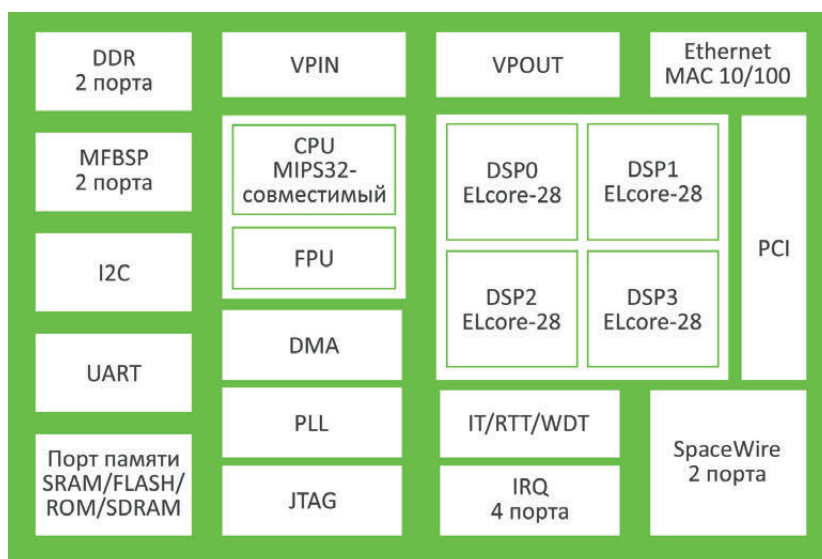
DDR
2 порта

VPIN

VPOUT

Ethernet
MAC 10/100

MFBSP
2 порта

CPU
MIPS32-
совместимый

FPU

DSP0
ELcore-28

DSP1
ELcore-28

DSP2
ELcore-28

DSP3
ELcore-28

PCI

I2C

UART

DMA

PLL

JTAG

IT/RTT/WDT

IRQ
4 порта

SpaceWire
2 порта

Порт памяти
SRAM/FLASH/
ROM/SDRAM